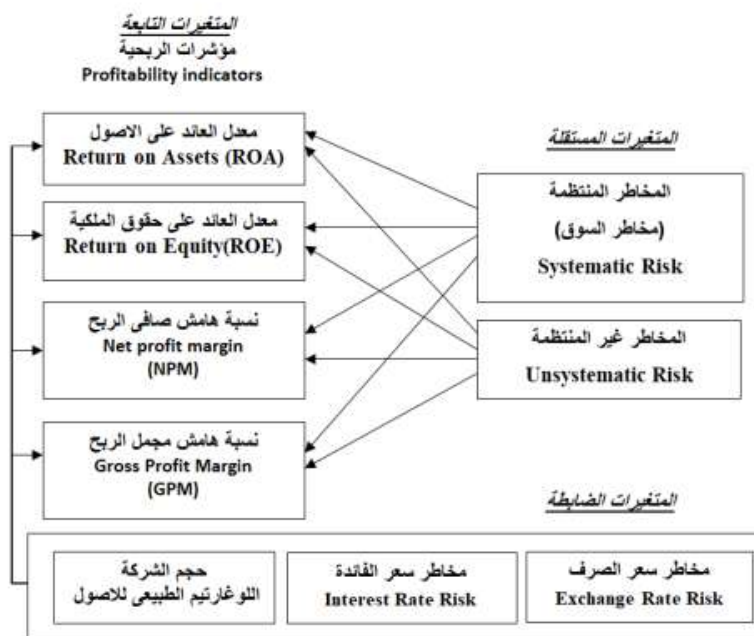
المتغيرات التابعة
مؤشرات الربحية
Profitability indicators

المتغيرات المستقلة

معدل العائد على الاصول
Return on Assets (ROA)

معدل العائد على حقوق الملكية
Return on Equity(ROE)

نسبة هامش صافى الربح
Net profit margin
(NPM)

نسبة هامش مجمل الربح
Gross Profit Margin
(GPM)

المخاطر المنتظمة
(مخاطر السوق)
Systematic Risk

المخاطر غير المنتظمة
Unsystematic Risk

المتغيرات الضابطة

مخاطر سعر الصرف
Exchange Rate Risk

مخاطر سعر الفائدة
Interest Rate Risk

حجم الشركة
اللوغاريتم الطبيعي للاصول